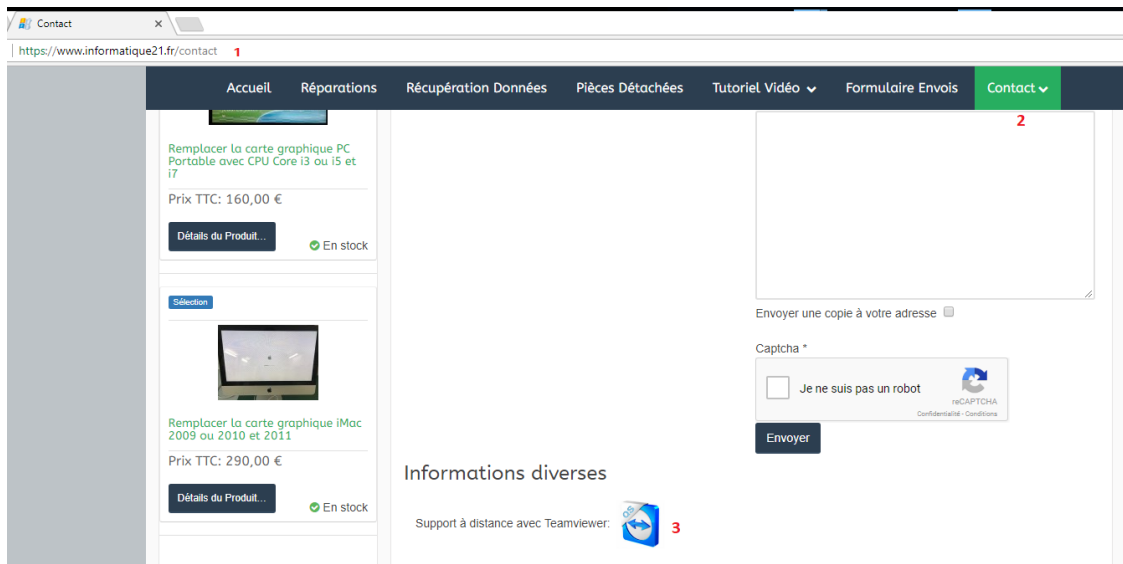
Contact ×

https://www.informatique21.fr/contact 1

Accueil Réparations Récupération Données Pièces Détachées Tutoriel Vidéo Formulaire Envois Contact

2

Remplacer la carte graphique PC Portable avec CPU Core i3 ou i5 et i7

Prix TTC: 160,00 €

Détails du Produit...

En stock

Sélection

Remplacer la carte graphique iMac 2009 ou 2010 et 2011

Prix TTC: 290,00 €

Détails du Produit...

En stock

Envoyer une copie à votre adresse

Captcha *

Je ne suis pas un robot

reCAPTCHA

Confidentialité - Conditions

Envoyer

Informations diverses

Support à distance avec Teamviewer: 3